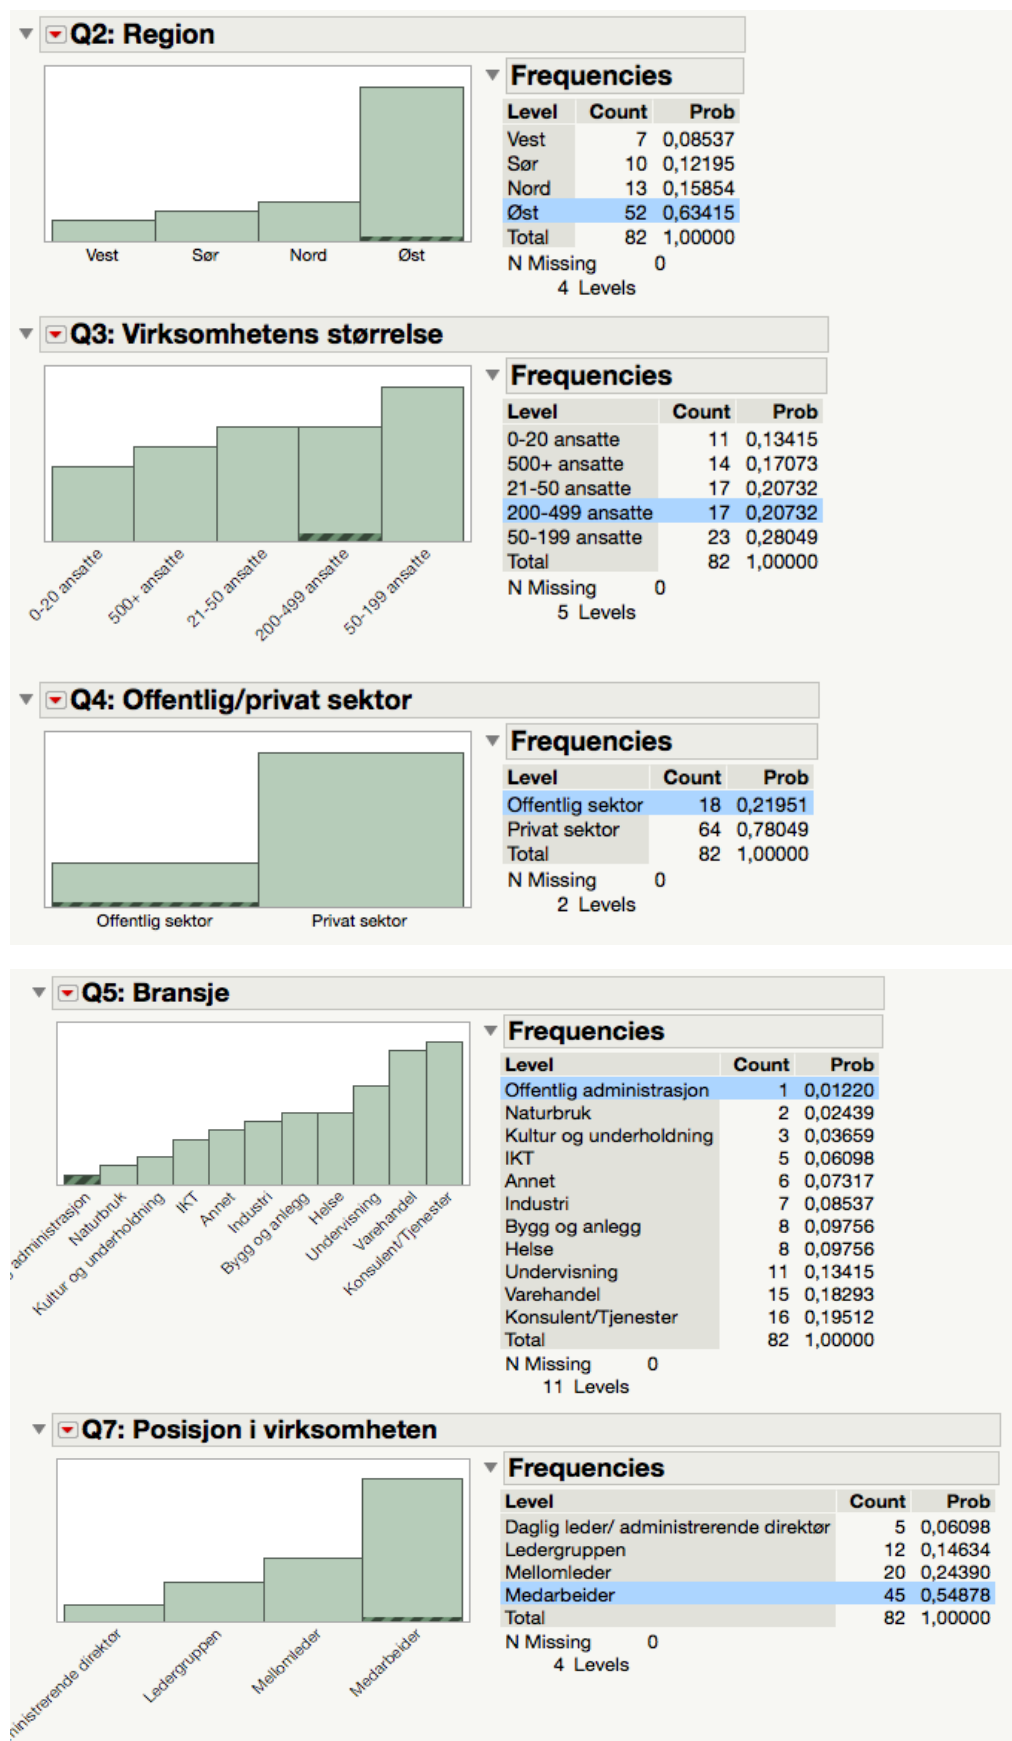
Q2: Region

Vest Sør Nord Øst

Frequencies

| Level | Count | Prob |
|---|---|---|
| Vest | 7 | 0,08537 |
| Sør | 10 | 0,12195 |
| Nord | 13 | 0,15854 |
| Øst | 52 | 0,63415 |
| Total | 82 | 1,00000 |

N Missing 0
4 Levels

Q3: Virksomhetens størrelse

0-20 ansatte 500+ ansatte 21-50 ansatte 200-499 ansatte 50-199 ansatte

Frequencies

| Level | Count | Prob |
|---|---|---|
| 0-20 ansatte | 11 | 0,13415 |
| 500+ ansatte | 14 | 0,17073 |
| 21-50 ansatte | 17 | 0,20732 |
| 200-499 ansatte | 17 | 0,20732 |
| 50-199 ansatte | 23 | 0,28049 |
| Total | 82 | 1,00000 |

N Missing 0
5 Levels

Q4: Offentlig/privat sektor

Offentlig sektor Privat sektor

Frequencies

| Level | Count | Prob |
|---|---|---|
| Offentlig sektor | 18 | 0,21951 |
| Privat sektor | 64 | 0,78049 |
| Total | 82 | 1,00000 |

N Missing 0
2 Levels

Q5: Bransje

administrasjon Naturbruk Kultur og underholdning IKT Annet Industri Bygg og anlegg Helse Undervisning Varehandel Konsulent/Tjenester

Frequencies

| Level | Count | Prob |
|---|---|---|
| Offentlig administrasjon | 1 | 0,01220 |
| Naturbruk | 2 | 0,02439 |
| Kultur og underholdning | 3 | 0,03659 |
| IKT | 5 | 0,06098 |
| Annet | 6 | 0,07317 |
| Industri | 7 | 0,08537 |
| Bygg og anlegg | 8 | 0,09756 |
| Helse | 8 | 0,09756 |
| Undervisning | 11 | 0,13415 |
| Varehandel | 15 | 0,18293 |
| Konsulent/Tjenester | 16 | 0,19512 |
| Total | 82 | 1,00000 |

N Missing 0
11 Levels

Q7: Posisjon i virksomheten

inistrerende direktør Ledergruppen Mellomleder Medarbeider

Frequencies

| Level | Count | Prob |
|---|---|---|
| Daglig leder/ administrerende direktør | 5 | 0,06098 |
| Ledergruppen | 12 | 0,14634 |
| Mellomleder | 20 | 0,24390 |
| Medarbeider | 45 | 0,54878 |
| Total | 82 | 1,00000 |

N Missing 0
4 Levels